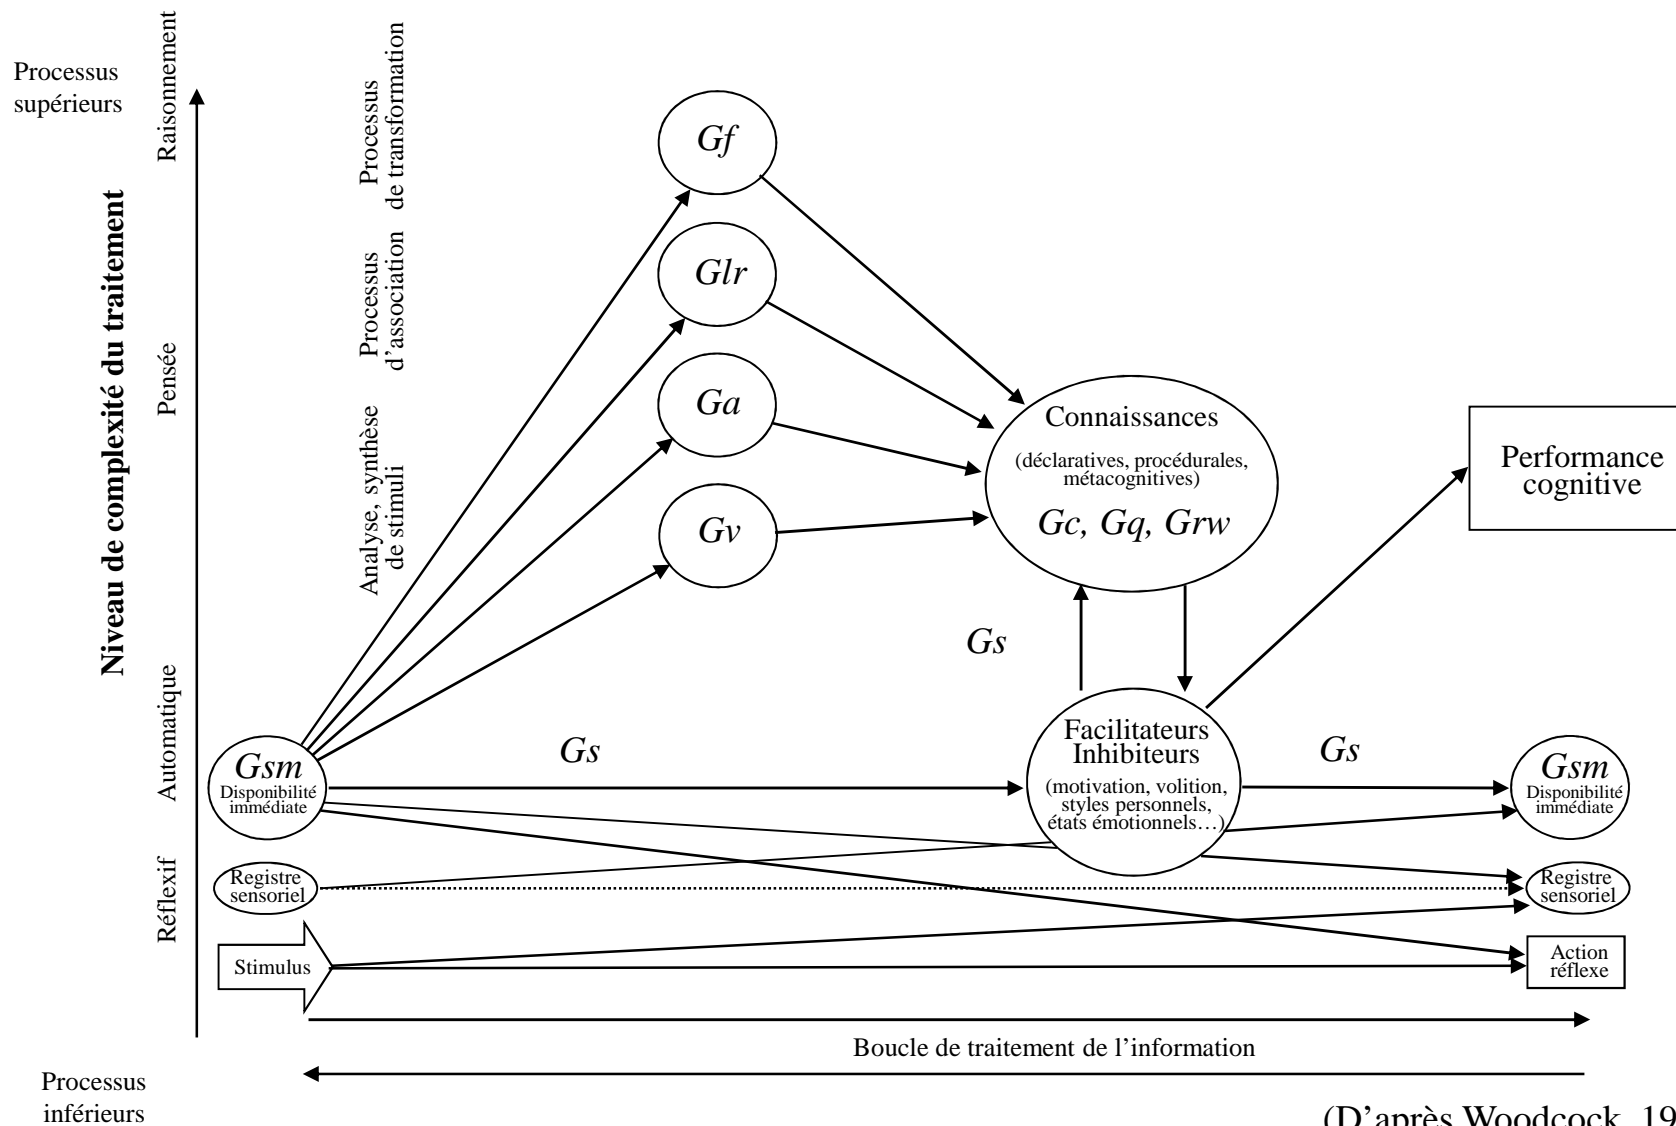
Processus supérieurs

Raisonnement

Processus de transformation

Processus d'association

Analyse, synthèse de stimuli

Niveau de complexité du traitement

Pensée

Automatique

Réflexif

Gf

Glr

Ga

Gv

Connaissances

(déclaratives, procédurales, métacognitives)

Gc, Gq, Grw

Performance cognitive

Gs

Gsm
Disponibilité immédiate

Gs

Facilitateurs Inhibiteurs

(motivation, volition, styles personnels, états émotionnels…)

Gs

Gsm
Disponibilité immédiate

Registre sensoriel

Registre sensoriel

Stimulus

Action réflexe

Boucle de traitement de l'information

Processus inférieurs

(D'après Woodcock, 19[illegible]